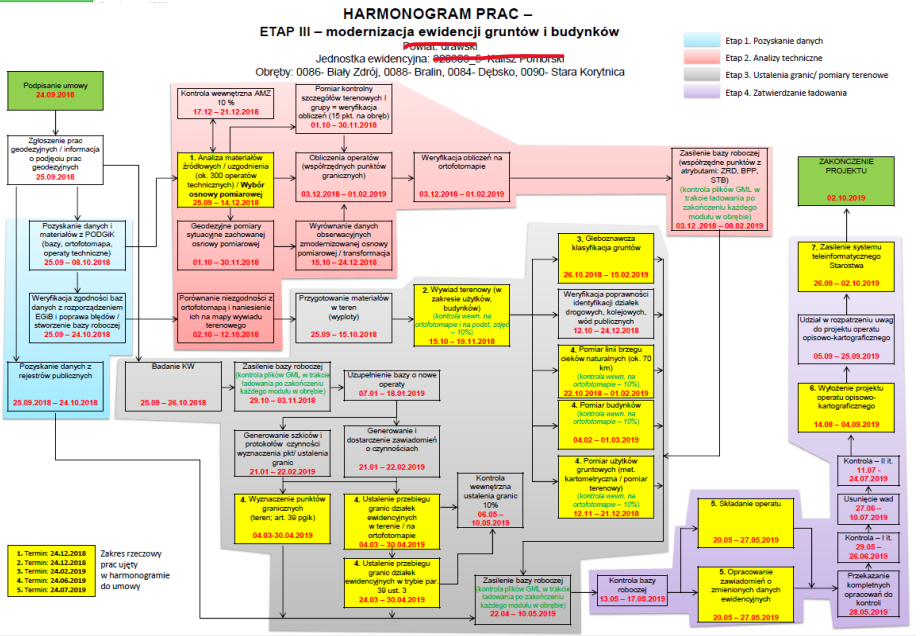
HARMONOGRAM PRAC –
ETAP III – modernizacja ewidencji gruntów i budynków
Powiat: drawski
Jednostka ewidencyjna: 320000_5 Kalisz Pomorski
Obręby: 0086- Biały Zdrój, 0088- Bralin, 0084- Dębsko, 0090- Stara Korytnica

Etap 1. Pozyskanie danych
Etap 2. Analizy techniczne
Etap 3. Ustalenia granic/ pomiary terenowe
Etap 4. Zatwierdzanie ładowania

Podpisanie umowy
24.09.2018

Zgłoszenie prac geodezyjnych / informacja o podjęciu prac geodezyjnych
25.09.2018

Pozyskanie danych i materiałów z PODGiK (bazy, ortofotomapa, operaty techniczne)
25.09 – 08.10.2018

Weryfikacja zgodności baz danych z rozporządzeniem EGiB i poprawa błędów / stworzenie bazy roboczej
25.09 – 24.10.2018

Pozyskanie danych z rejestrów publicznych
25.09.2018 – 24.10.2018

Kontrola wewnętrzna AMZ
10 %
17.12 – 21.12.2018

Pomiar kontrolny szczegółów terenowych I grupy = weryfikacja obliczeń (15 pkt. na obręb)
01.10 – 30.11.2018

1. Analiza materiałów źródłowych / uzgodnienia (ok. 300 operatów technicznych) / Wybór osnowy pomiarowej
25.09 – 14.12.2018

Obliczenia operatów (współrzędnych punktów granicznych)
03.12.2018 – 01.02.2019

Weryfikacja obliczeń na ortofotomapie
03.12.2018 – 01.02.2019

Zasilenie bazy roboczej (współrzędne punktów z atrybutami: ZRD, BPP, STB)
(kontrola plików GML w trakcie ładowania po zakończeniu każdego modułu w obrębie)
03.12.2018 – 08.02.2019

Geodezyjne pomiary sytuacyjne zachowanej osnowy pomiarowej
01.10 – 30.11.2018

Wyrównanie danych obserwacyjnych zmodernizowanej osnowy pomiarowej / transformacja
15.10 – 24.12.2018

Porównanie niezgodności z ortofotomapą i naniesienie ich na mapy wywiadu terenowego
02.10 – 12.10.2018

Przygotowanie materiałów w teren (wypisy)
25.09 – 15.10.2018

2. Wywiad terenowy (w zakresie użytków, budynków)
(kontrola wewn. na ortofotomapie i na podst. zdjęć – 10%)
15.10 – 19.11.2018

3. Gleboznawcza klasyfikacja gruntów
26.10.2018 – 15.02.2019

Weryfikacja poprawności identyfikacji działek drogowych, kolejowych, wód publicznych
12.10 – 14.12.2018

4. Pomiar linii brzegu cieków naturalnych (ok. 70 km)
(kontrola wewn. na ortofotomapie – 10%)
22.10.2018 – 01.02.2019

4. Pomiar budynków
(kontrola wewn. na ortofotomapie – 10%)
04.02 – 01.03.2019

4. Pomiar użytków gruntowych (met. kartometryczna / pomiar terenowy)
(kontrola wewn. na ortofotomapie – 10%)
12.11 – 21.12.2018

ZAKOŃCZENIE PROJEKTU
02.10.2019

7. Zasilenie systemu teleinformatycznego Starostwa
26.09 – 02.10.2019

Udział w rozpatrzeniu uwag do projektu operatu opisowo-kartograficznego
05.09 – 25.09.2019

6. Wyłożenie projektu operatu opisowo-kartograficznego
14.08 – 04.09.2019

Badanie KW
25.09 – 26.10.2018

Zasilenie bazy roboczej
(kontrola plików GML w trakcie ładowania po zakończeniu każdego modułu w obrębie)
29.10 – 03.11.2018

Uzupełnienie bazy o nowe operaty
07.01 – 18.01.2019

Generowanie szkiców i protokołów czynności wyznaczenia pkt/ ustalenia granic
21.01 – 22.02.2019

Generowanie i dostarczenie zawiadomień o czynnościach
21.01 – 22.02.2019

4. Wyznaczenie punktów granicznych (teren; art. 39 pgik)
04.03 – 30.04.2019

4. Ustalenie przebiegu granic działek ewidencyjnych w terenie / na ortofotomapie
04.03 – 30.04.2019

Kontrola wewnętrzna ustalenia granic 10%
06.05 – 10.05.2019

4. Ustalenie przebiegu granic działek ewidencyjnych w trybie par. 39 ust. 3
24.03 – 30.04.2019

Zasilenie bazy roboczej
(kontrola plików GML w trakcie ładowania po zakończeniu każdego modułu w obrębie)
22.04 – 10.05.2019

Kontrola bazy roboczej
13.05 – 17.05.2019

5. Składanie operatu
20.05 – 27.05.2019

5. Opracowanie zawiadomień o zmienionych danych ewidencyjnych
20.05 – 27.05.2019

Kontrola – II it.
11.07 – 24.07.2019

Usunięcie wad
27.06 – 10.07.2019

Kontrola – I it.
29.05 – 26.06.2019

Przekazanie kompletnych opracowań do kontroli
28.05.2019

1. Termin: 24.12.2018
2. Termin: 24.12.2018
3. Termin: 24.02.2019
4. Termin: 24.06.2019
5. Termin: 24.07.2019

Zakres rzeczowy prac ujęty w harmonogramie do umowy